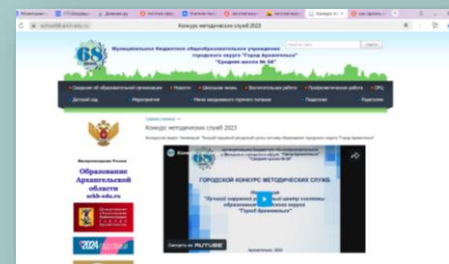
Конкурс методических служб 2023

68

Муниципальное бюджетное общеобразовательное учреждение городского округа "Город Архангельск" "Средняя школа № 68"

Конкурс методических служб 2023

Образование Архангельской области

2024

ГОРОДСКОЙ КОНКУРС МЕТОДИЧЕСКИХ СЛУЖБ

"Город Архангельск"

Смотреть на YouTube

Архангельск, 2023